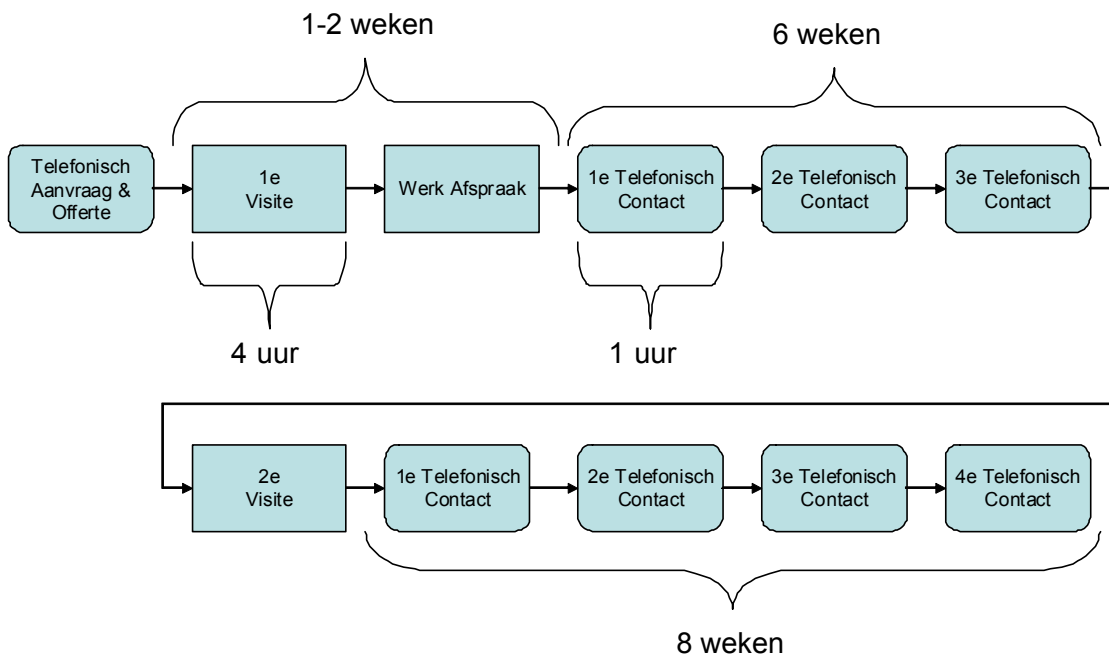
1-2 weken

6 weken

Telefonisch Aanvraag & Offerte

1e Visite

Werk Afspraak

1e Telefonisch Contact

2e Telefonisch Contact

3e Telefonisch Contact

4 uur

1 uur

2e Visite

1e Telefonisch Contact

2e Telefonisch Contact

3e Telefonisch Contact

4e Telefonisch Contact

8 weken